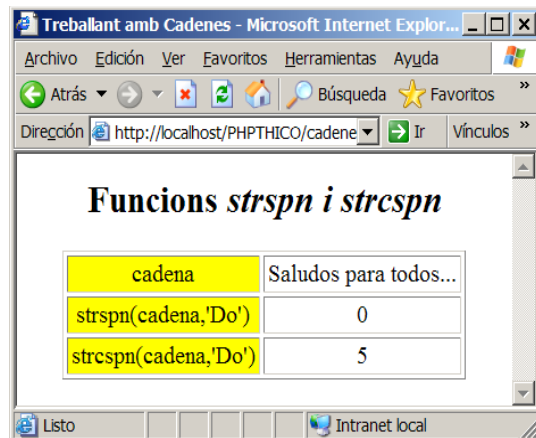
Treballant amb Cadenes - Microsoft Internet Explor...

Archivo Edición Ver Favoritos Herramientas Ayuda

Atrás Búsqueda Favoritos »

Dirección http://localhost/PHPTHICO/cadene Ir Vínculos »

Funcions *strspn i strcspn*

| cadena | Saludos para todos... |
|---|---|
| strspn(cadena,'Do') | 0 |
| strcspn(cadena,'Do') | 5 |

Listo Intranet local